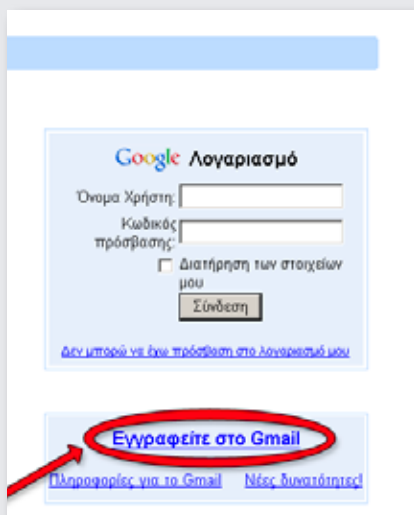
Google Λογαριασμό

Όνομα Χρήστη:

Κωδικός πρόσβασης:

Διατήρηση των στοιχείων μου

Σύνδεση

Δεν μπορώ να έχω πρόσβαση στο λογαριασμό μου

Εγγραφείτε στο Gmail

Πληροφορίες για το Gmail Νέες δυνατότητες!